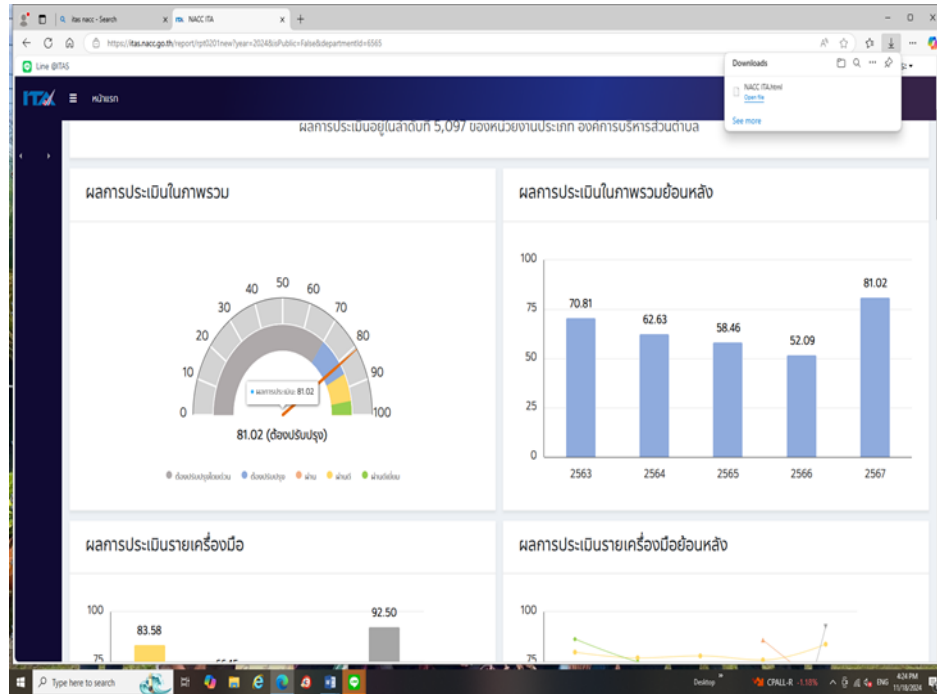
itas nacc - Search
NACC ITA
https://itas.nacc.go.th/report/rpt0201new?year=2024&isPublic=False&departmentId=6565
Line @ITAS
Downloads
NACC ITA.html
Open file
See more
ITA
หน้าแรก
ผลการประเมินอยู่ในลำดับที่ 5,097 ของหน่วยงานประเภท องค์การบริหารส่วนตำบล

ผลการประเมินในภาพรวม

0 10 20 30 40 50 60 70 80 90 100
ผลการประเมิน: 81.02
81.02 (ต้องปรับปรุง)
ต้องปรับปรุงเร่งด่วน
ต้องปรับปรุง
ผ่าน
ดี
ดีเยี่ยม

ผลการประเมินในภาพรวมย้อนหลัง

100
75
50
25
0
70.81
62.63
58.46
52.09
81.02
2563
2564
2565
2566
2567

ผลการประเมินรายเครื่องมือ

100
75
83.58
92.50

ผลการประเมินรายเครื่องมือย้อนหลัง

100
75

Type here to search
Desktop
CPALL-R -1.18%
ENG
4:24 PM
11/18/2024